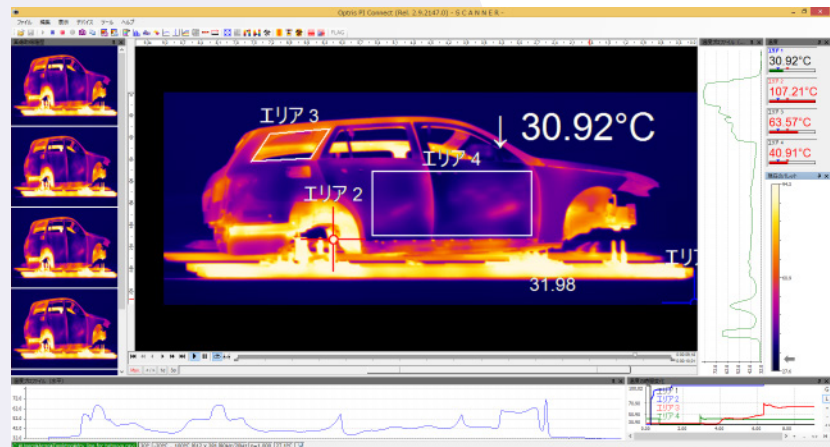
Optris PI Connect (Rel. 2.9.2147.0) - S C A N N E R -

ファイル 編集 表示 デバイス ツール ヘルプ

エリア 3

30.92°C

エリア 4

エリア 2

31.98

エリア

30.92°C

107.21°C

63.57°C

40.91°C

エリア 1
エリア 2
エリア 3
エリア 4

72.0
60.0
48.0
36.0
24.0